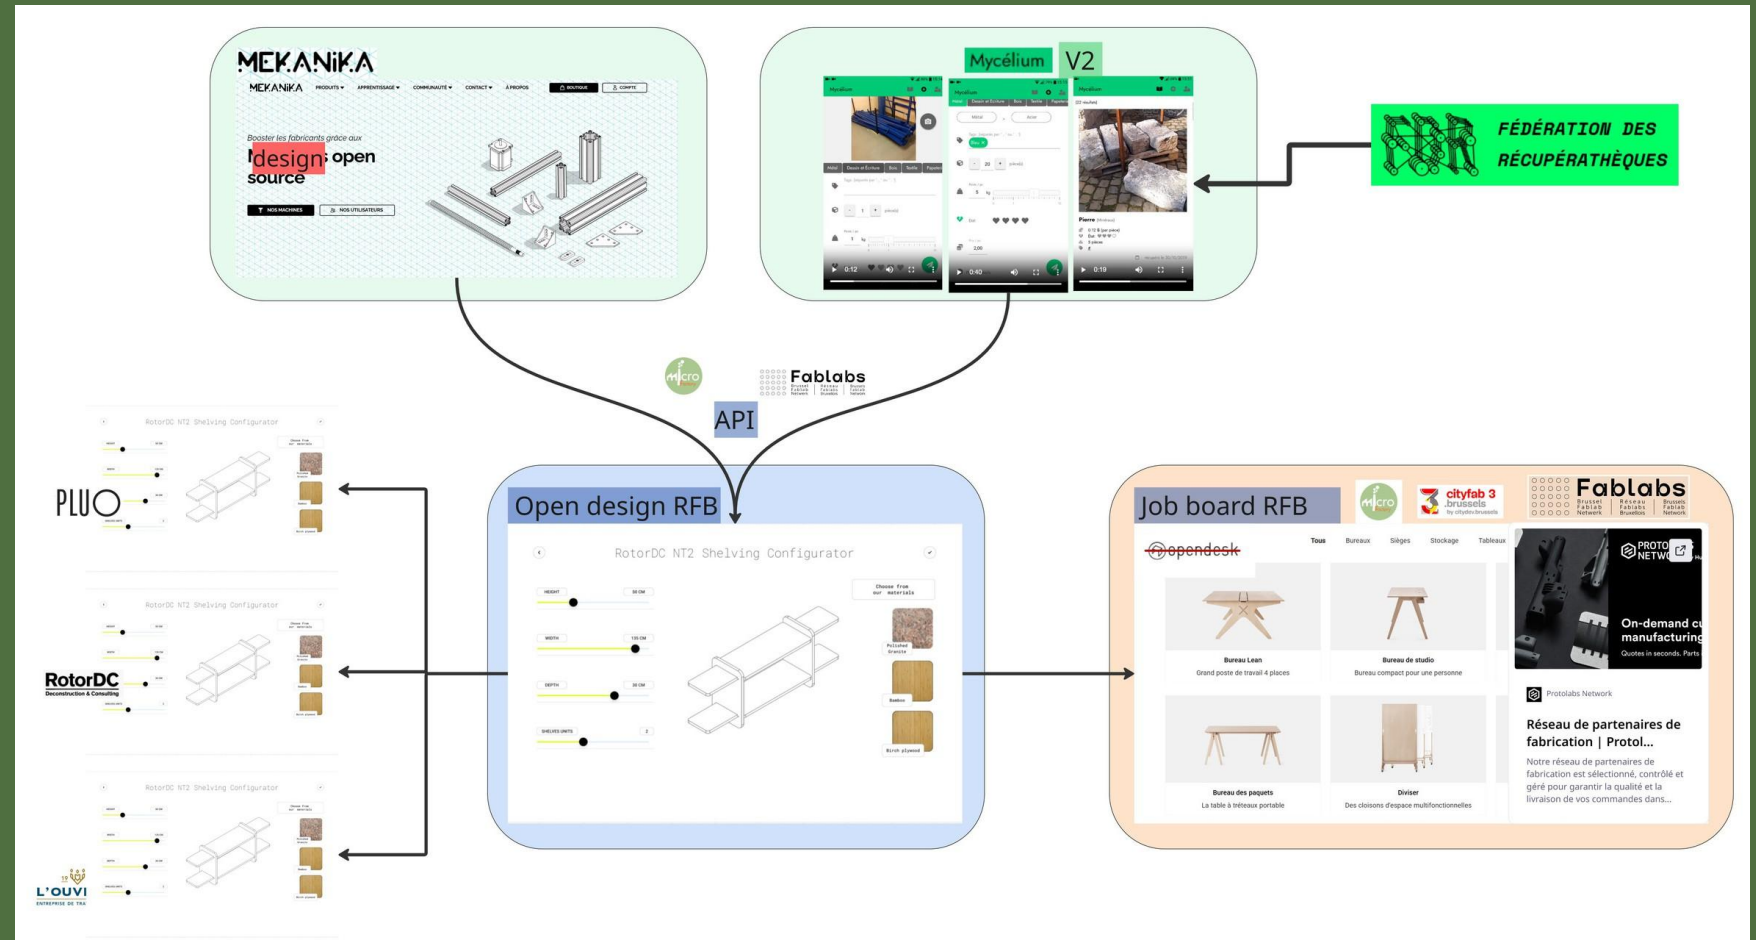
MEKANIKA

MEKANIKA PRODUITS APPRENTISSAGE COMMUNAUTÉ CONTACT À PROPOS BOUTIQUE COMPTE

Booster les fabricants grâce aux

design open source

NOS MACHINES NOS UTILISATEURS

Mycélium V2

FÉDÉRATION DES RÉCUPÉRATHÈQUES

micro

Fablabs

API

RotorDC NT2 Shelving Configurator

PLUO

RotorDC
Deconstruction & Consulting

L'OUVI

Open design RFB

RotorDC NT2 Shelving Configurator

HEIGHT 80 CM

WIDTH 120 CM

DEPTH 30 CM

SHELVES UNITS 2

Choose from our materials

Polished Granite

Bamboo

Birch plywood

Job board RFB

micro

cityfab 3 .brussels

Fablabs

opendesk

Tous Bureaux Sièges Stockage Tableaux

Bureau Lean
Grand poste de travail 4 places

Bureau de studio
Bureau compact pour une personne

Bureau des paquets
La table à tréteaux portable

Diviser
Des cloisons d'espace multifonctionnelles

PROTO NETW

On-demand c manufacturing

Quotes in seconds. Parts

Protolabs Network

Réseau de partenaires de fabrication | Protol...

Notre réseau de partenaires de fabrication est sélectionné, contrôlé et géré pour garantir la qualité et la livraison de vos commandes dans...